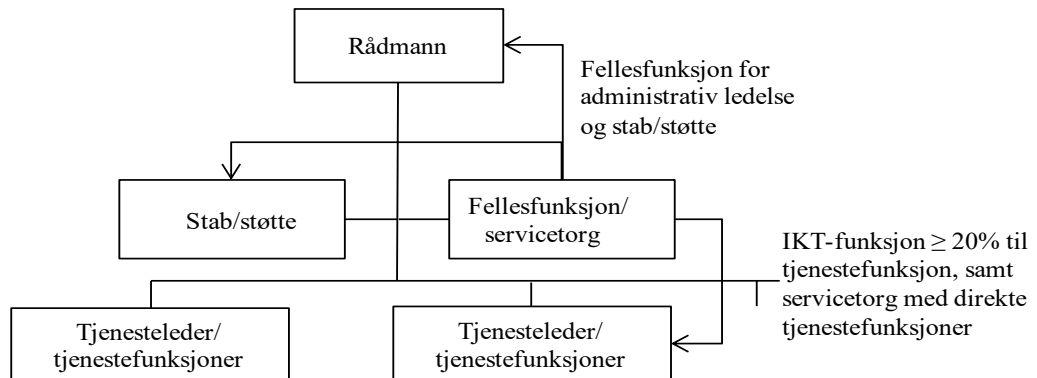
Rådmann

Fellesfunksjon for administrativ ledelse og stab/støtte

Stab/støtte

Fellesfunksjon/ servicetorg

IKT-funksjon $\geq 20\%$ til tjenestefunksjon, samt servicetorg med direkte tjenestefunksjoner

Tjenesteleder/ tjenestefunksjoner

Tjenesteleder/ tjenestefunksjoner